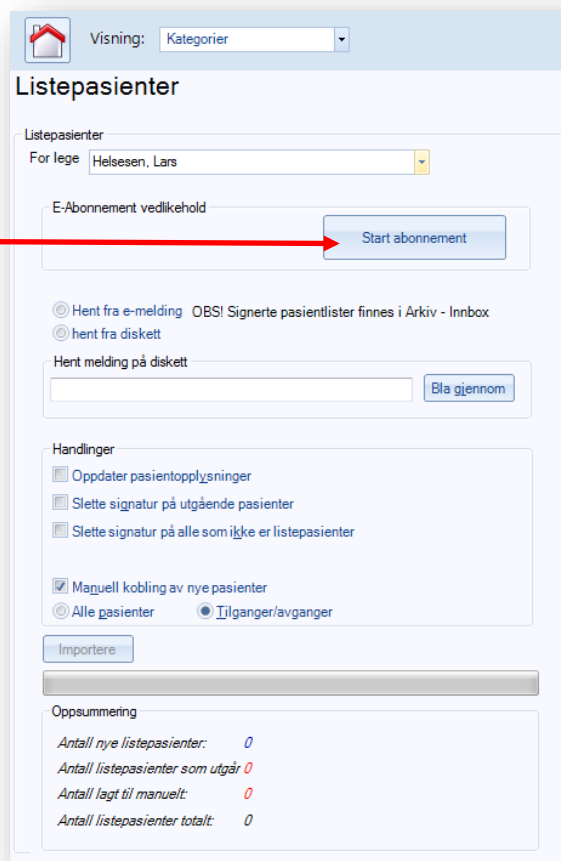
Visning: Kategorier

Listepasienter

Listepasienter

For lege Helsesen, Lars

E-Abonnement vedlikehold

Start abonnement

Hent fra e-melding OBS! Signerte pasientlister finnes i Arkiv - Innbox

hent fra diskett

Hent melding på diskett

Bla gjennom

Handlinger

Oppdater pasientopplysninger

Slette signatur på utgående pasienter

Slette signatur på alle som ikke er listepasienter

Manuell kobling av nye pasienter

Alle pasienter

Tilganger/avganger

Importere

Oppsummering

Antall nye listepasienter: 0

Antall listepasienter som utgår 0

Antall lagt til manuelt: 0

Antall listepasienter totalt: 0